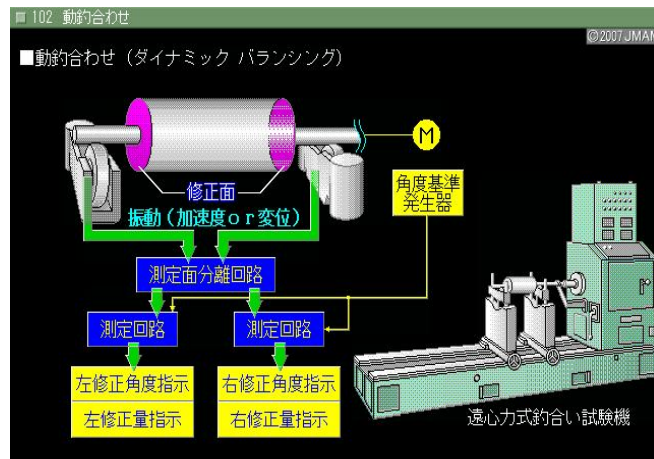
102 動釣合わせ

©2007 JMAN

■動釣合わせ（ダイナミック バランシング）

M

修正面

振動（加速度ｏｒ変位）

角度基準発生器

測定面分離回路

測定回路

測定回路

左修正角度指示

左修正量指示

右修正角度指示

右修正量指示

遠心力式釣合い試験機